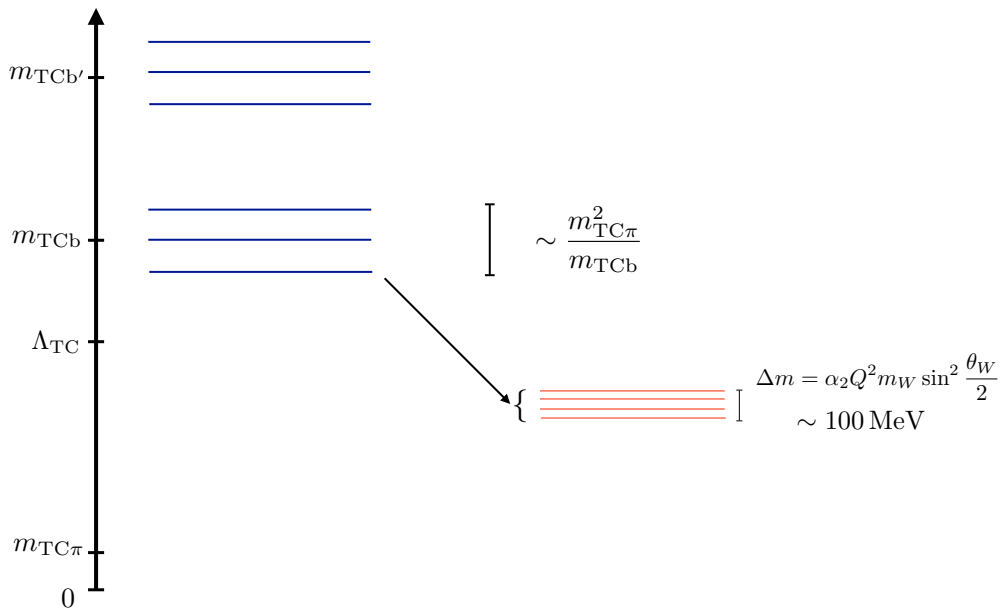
$m_{\mathrm{TCb'}}$

$m_{\mathrm{TCb}}$

$\sim \frac{m_{\mathrm{TC}\pi}^2}{m_{\mathrm{TCb}}}$

$\Lambda_{\mathrm{TC}}$

$\Delta m = \alpha_2 Q^2 m_W \sin^2 \frac{\theta_W}{2}$

$\sim 100\,\mathrm{MeV}$

$m_{\mathrm{TC}\pi}$

0